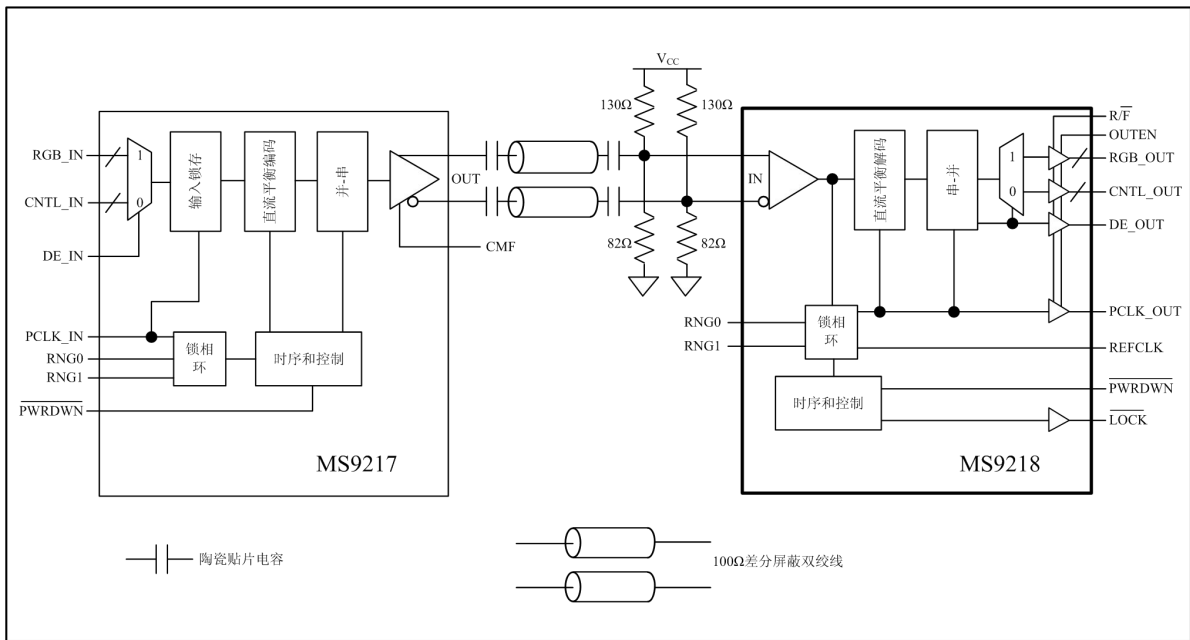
RGB_IN
CNTL_IN
DE_IN
1
0
输入锁存
直流平衡编码
并-串
OUT
CMF
PCLK_IN
RNG0
RNG1
$\overline{\text{PWRDWN}}$
锁相环
时序和控制
MS9217

$V_{CC}$
130Ω
130Ω
82Ω
82Ω

IN
直流平衡解码
串-并
1
0
$R/\overline{F}$
OUTEN
RGB_OUT
CNTL_OUT
DE_OUT
PCLK_OUT
RNG0
RNG1
锁相环
REFCLK
时序和控制
$\overline{\text{PWRDWN}}$
$\overline{\text{LOCK}}$
MS9218

陶瓷贴片电容
100Ω差分屏蔽双绞线